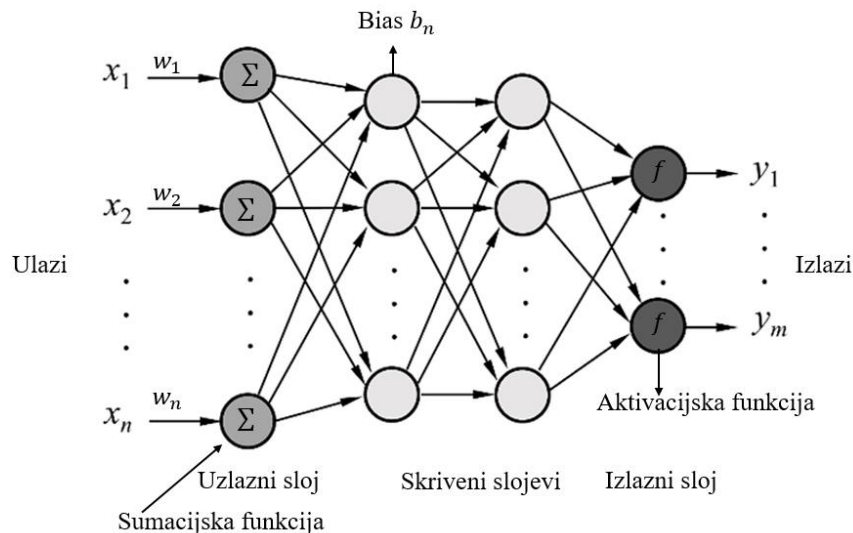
Bias $b_n$

$x_1$ $w_1$ $\Sigma$

$x_2$ $w_2$ $\Sigma$

Ulazi

$x_n$ $w_n$ $\Sigma$

$f$ $y_1$

$f$ $y_m$

Izlazi

Aktivacijska funkcija

Uzlazni sloj

Skriveni slojevi

Izlazni sloj

Sumacijska funkcija